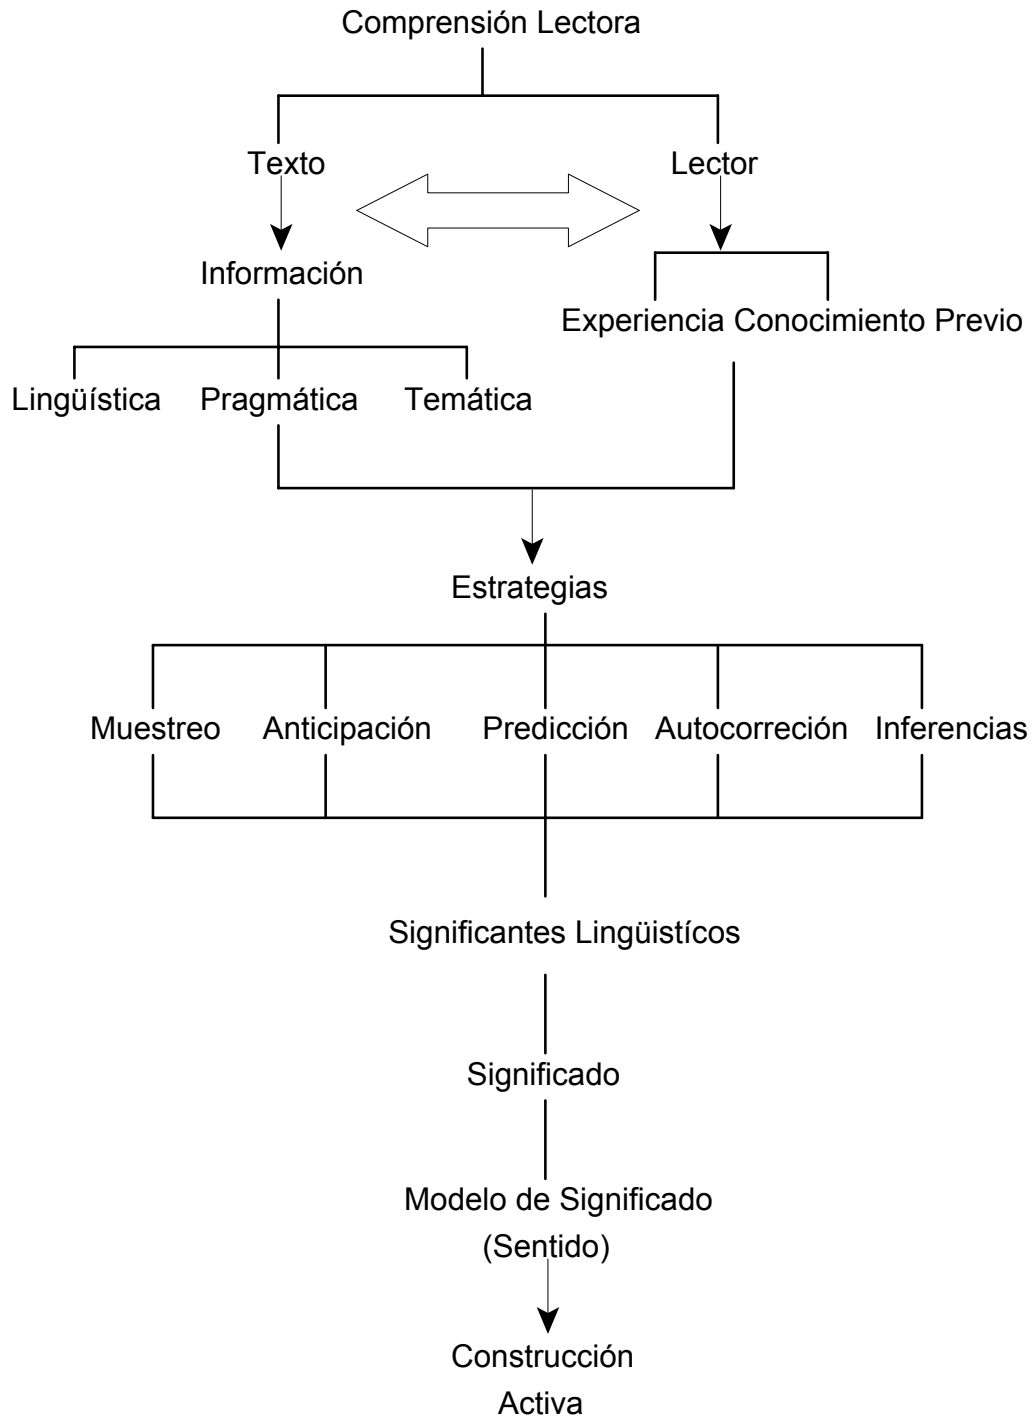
Comprensión Lectora

Texto

Lector

Información

Experiencia Conocimiento Previo

Lingüística Pragmática Temática

Estrategias

Muestreo Anticipación Predicción Autocorreción Inferencias

Significantes Lingüistícos

Significado

Modelo de Significado (Sentido)

Construcción Activa